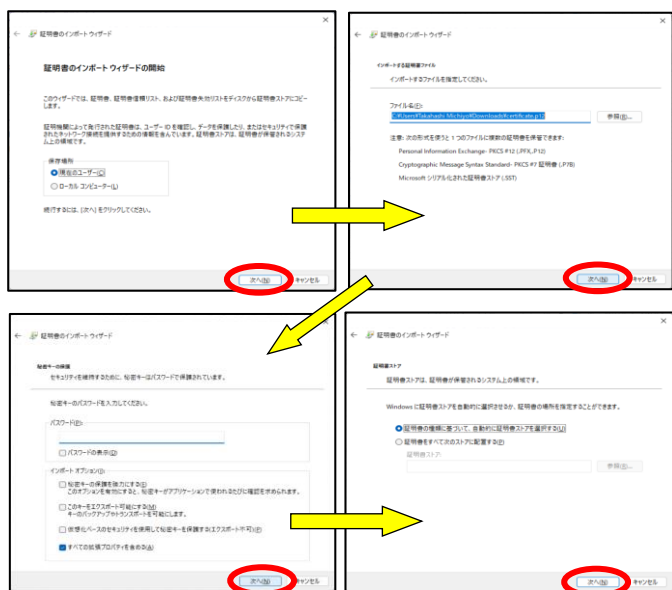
証明書のインポート ウィザード

証明書のインポート ウィザードの開始

このウィザードでは、証明書、証明書信頼リスト、および証明書失効リストをディスクから証明書ストアにコピーします。

証明機関によって発行された証明書は、ユーザー ID を確認し、データを保護したり、またはセキュリティで保護されたネットワーク接続を提供するための情報を含んでいます。証明書ストアは、証明書が保管されるシステム上の領域です。

保存場所
現在のユーザー(C)
ローカル コンピューター(L)

続行するには、[次へ] をクリックしてください。

次へ(N)
キャンセル

証明書のインポート ウィザード

インポートする証明書ファイル
インポートするファイルを指定してください。

ファイル名(F):
C:\Users\Takahashi Michiya\Downloads\certificate.p12
参照(R)...

注意: 次の形式を使うと 1 つのファイルに複数の証明書を保管できます:
Personal Information Exchange- PKCS #12 (.PFX,.P12)
Cryptographic Message Syntax Standard- PKCS #7 証明書 (.P7B)
Microsoft シリアル化された証明書ストア (.SST)

次へ(N)
キャンセル

証明書のインポート ウィザード

秘密キーの保護
セキュリティを維持するために、秘密キーはパスワードで保護されています。

秘密キーのパスワードを入力してください。

パスワード(P):

パスワードの表示(D)

インポート オプション(I):
秘密キーの保護を強力にする(E)
このオプションを有効にすると、秘密キーがアプリケーションで使われるたびに確認を求められます。
このキーをエクスポート可能にする(M)
キーのバックアップやトランスポートを可能にします。
仮想化ベースのセキュリティを使用して秘密キーを保護する(エクスポート不可)(P)
すべての拡張プロパティを含める(A)

次へ(N)
キャンセル

証明書のインポート ウィザード

証明書ストア
証明書ストアは、証明書が保管されるシステム上の領域です。

Windows に証明書ストアを自動的に選択させるか、証明書の場所を指定することができます。

証明書の種類に基づいて、自動的に証明書ストアを選択する(U)
証明書をすべて次のストアに配置する(P)
証明書ストア:
参照(R)...

次へ(N)
キャンセル